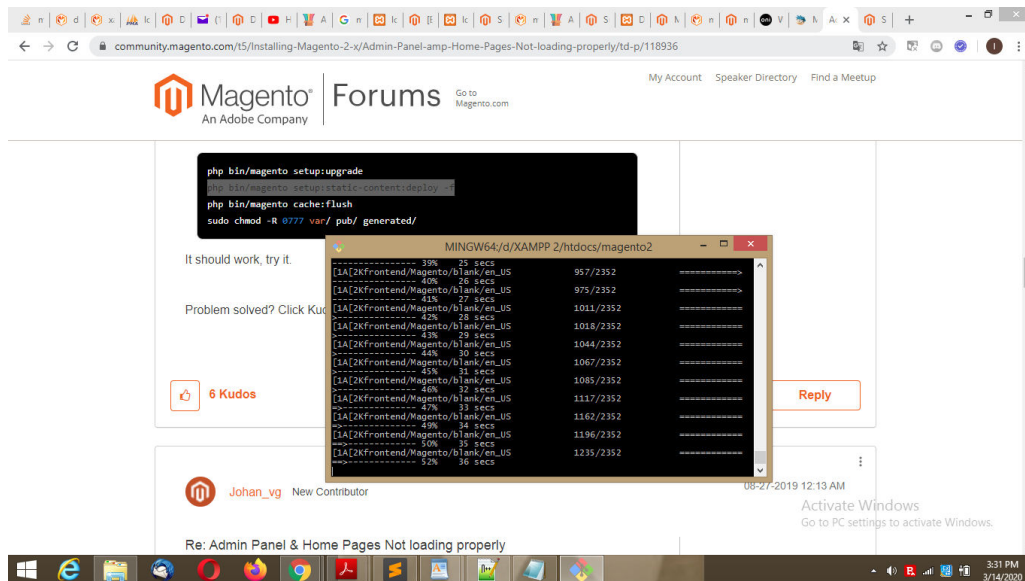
community.magento.com/t5/Installing-Magento-2-x/Admin-Panel-amp-Home-Pages-Not-loading-properly/td-p/118936

Magento An Adobe Company | Forums Go to Magento.com

My Account Speaker Directory Find a Meetup

php bin/magento setup:upgrade
php bin/magento setup:static-content:deploy -f
php bin/magento cache:flush
sudo chmod -R 0777 var/ pub/ generated/

It should work, try it.

Problem solved? Click Kud

6 Kudos

Reply

MINGW64:/d/XAMPP 2/htdocs/magento2

---------------- 39% 25 secs
[1A[2Kfrontend/Magento/blank/en_US 957/2352 ===========>
---------------- 40% 26 secs
[1A[2Kfrontend/Magento/blank/en_US 975/2352 ===========>
---------------- 41% 27 secs
[1A[2Kfrontend/Magento/blank/en_US 1011/2352 ============
---------------- 42% 28 secs
[1A[2Kfrontend/Magento/blank/en_US 1018/2352 ============
---------------- 43% 29 secs
[1A[2Kfrontend/Magento/blank/en_US 1044/2352 ============
>--------------- 44% 30 secs
[1A[2Kfrontend/Magento/blank/en_US 1067/2352 ============
>--------------- 45% 31 secs
[1A[2Kfrontend/Magento/blank/en_US 1085/2352 ============
>--------------- 46% 32 secs
[1A[2Kfrontend/Magento/blank/en_US 1117/2352 ============
=>-------------- 47% 33 secs
[1A[2Kfrontend/Magento/blank/en_US 1162/2352 ============
=>-------------- 49% 34 secs
[1A[2Kfrontend/Magento/blank/en_US 1196/2352 ============
==>------------- 50% 35 secs
[1A[2Kfrontend/Magento/blank/en_US 1235/2352 ============
==>------------- 52% 36 secs

Johan_vg New Contributor

08-27-2019 12:13 AM

Re: Admin Panel & Home Pages Not loading properly

Activate Windows
Go to PC settings to activate Windows.

3:31 PM
3/14/2020